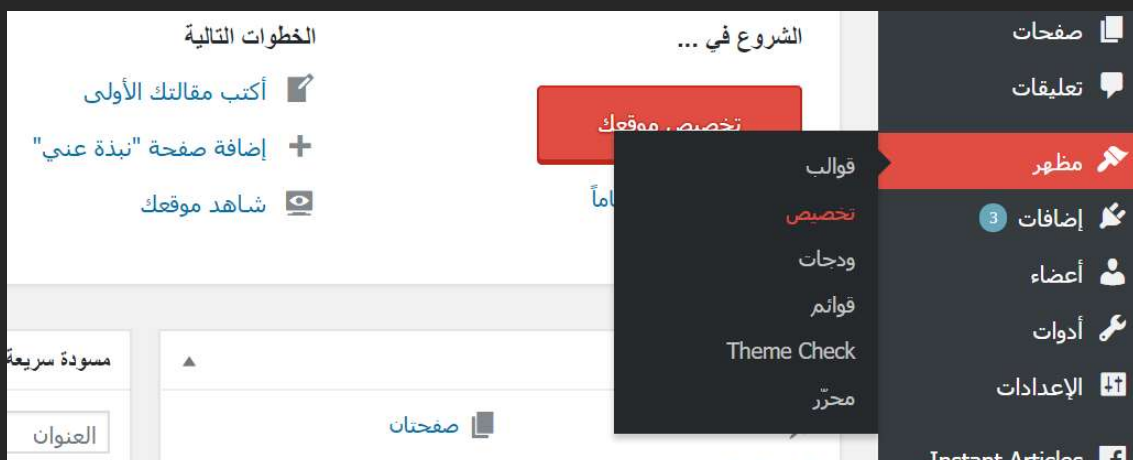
صفحات
تعليقات
مظهر
إضافات 3
أعضاء
أدوات
الإعدادات
Instant Articles

قوالب
تخصيص
ودجات
قوائم
Theme Check
محرّر

الشروع في ...
تخصيص موقعك
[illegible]اماً

الخطوات التالية
أكتب مقالتك الأولى
إضافة صفحة "نبذة عني"
شاهد موقعك

مسودة سريعة
العنوان
صفحتان